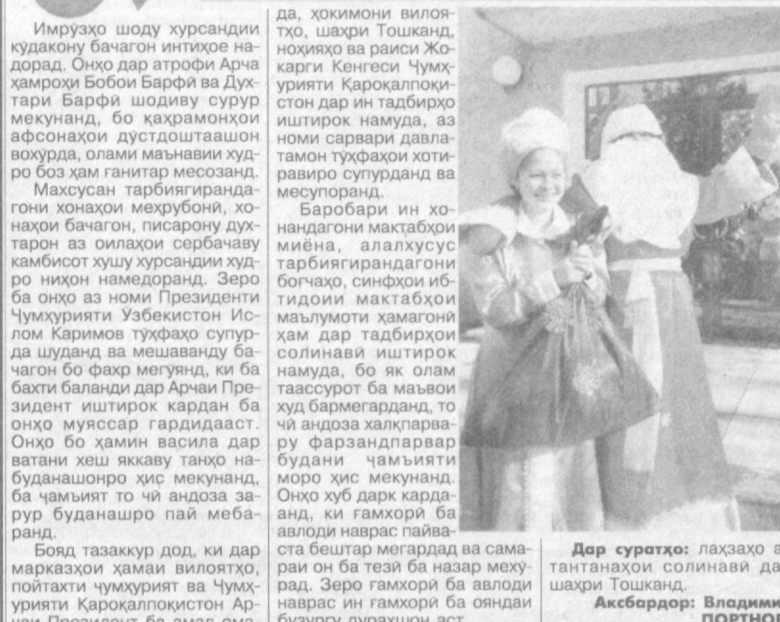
Имрӯзҳо шоду хурсандии кӯдакону бачагон интиҳое надорад. Онҳо дар атрофи Арча ҳамроҳи Бобои Барфӣ ва Духтари Барфӣ шодиву сурур мекунанд, бо қаҳрамонҳои афсонаҳои дӯстдоштаашон вохӯрда, олами маънавии худро боз ҳам ғанитар месозанд.

Махсусан тарбиятгирандагони хонаҳои меҳрубонӣ, хонаҳои бачагон, писарону духтарон аз оилаҳои сербачаву камбизоат хушу хурсандии худро ниҳон намедоранд. Зеро ба онҳо аз номи Президенти Ҷумҳурии Ӯзбекистон Ислом Каримов тӯҳфаҳо супурда шуданд ва мешаванду бачагон бо фахр мегӯянд, ки ба бахти баланди дар Арчаи Президент иштирок кардан ба онҳо муяссар гардидааст. Онҳо бо ҳамин васила дар ватани хеш яккаву танҳо набуданашонро ҳис мекунанд, ба ҷамъият то чӣ андоза зарур буданашро пай мебаранд.

Бояд тазаккур дод, ки дар марказҳои ҳамаи вилоятҳо, пойтахти ҷумҳурият ва Ҷумҳурияти Қароқалпоқистон Арчаи Президент ба амал омада, ҳокимони вилоятҳо, шаҳри Тошканд, ноҳияҳо ва раиси Жокарги Кенгеси Ҷумҳурияти Қароқалпоқистон дар ин тадбирҳо иштирок намуда, аз номи сарвари давлатамон тӯҳфаҳои хотиравиро супуранд ва месупоранд.

Баробари ин хонандагони мактабҳои миёна, алалхусус тарбиятгирандагони боғчаҳо, синфҳои ибтидоии мактабҳои маълумоти ҳамагонӣ ҳам дар тадбирҳои солинавӣ иштирок намуда, бо як олам таассурот ба маъвои худ бармегарданд, то чӣ андоза халқпарвару фарзандпарвар будани ҷамъияти моро ҳис мекунанд. Онҳо хуб дарк кардаанд, ки ғамхорӣ ба авлоди наврас пайваста бештар мегардад ва самараи он ба тезӣ ба назар мехӯрад. Зеро ғамхорӣ ба авлоди наврас ин ғамхорӣ ба ояндаи бузурги дурахшон аст.

Дар суратҳо: лаҳзаҳо а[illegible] тантанаҳои солинавӣ да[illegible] шаҳри Тошканд.

Аксбардор: Владими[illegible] ПОРТНО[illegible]